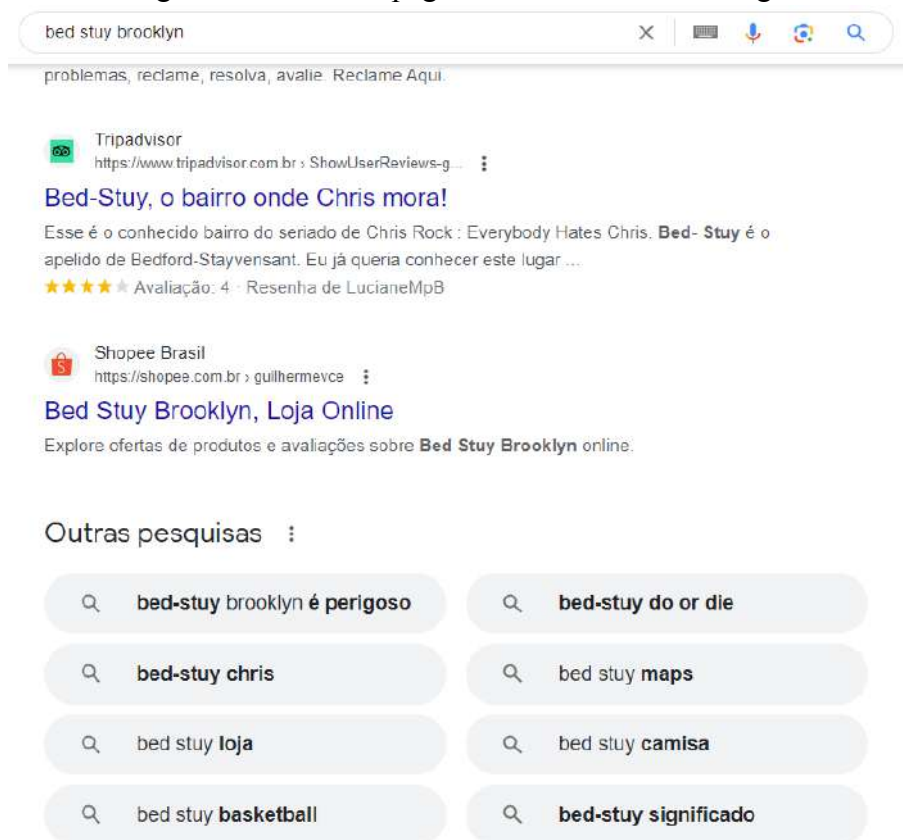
bed stuy brooklyn

problemas, reclame, resolva, avalie. Reclame Aqui.

Tripadvisor
https://www.tripadvisor.com.br › ShowUserReviews-g...

Bed-Stuy, o bairro onde Chris mora!

Esse é o conhecido bairro do seriado de Chris Rock : Everybody Hates Chris. Bed- Stuy é o apelido de Bedford-Stayvensant. Eu já queria conhecer este lugar ...

★★★★★ Avaliação: 4 · Resenha de LucianeMpB

Shopee Brasil
https://shopee.com.br › guilhermevce

Bed Stuy Brooklyn, Loja Online

Explore ofertas de produtos e avaliações sobre Bed Stuy Brooklyn online.

Outras pesquisas

bed-stuy brooklyn é perigoso

bed-stuy do or die

bed-stuy chris

bed stuy maps

bed stuy loja

bed stuy camisa

bed stuy basketball

bed-stuy significado